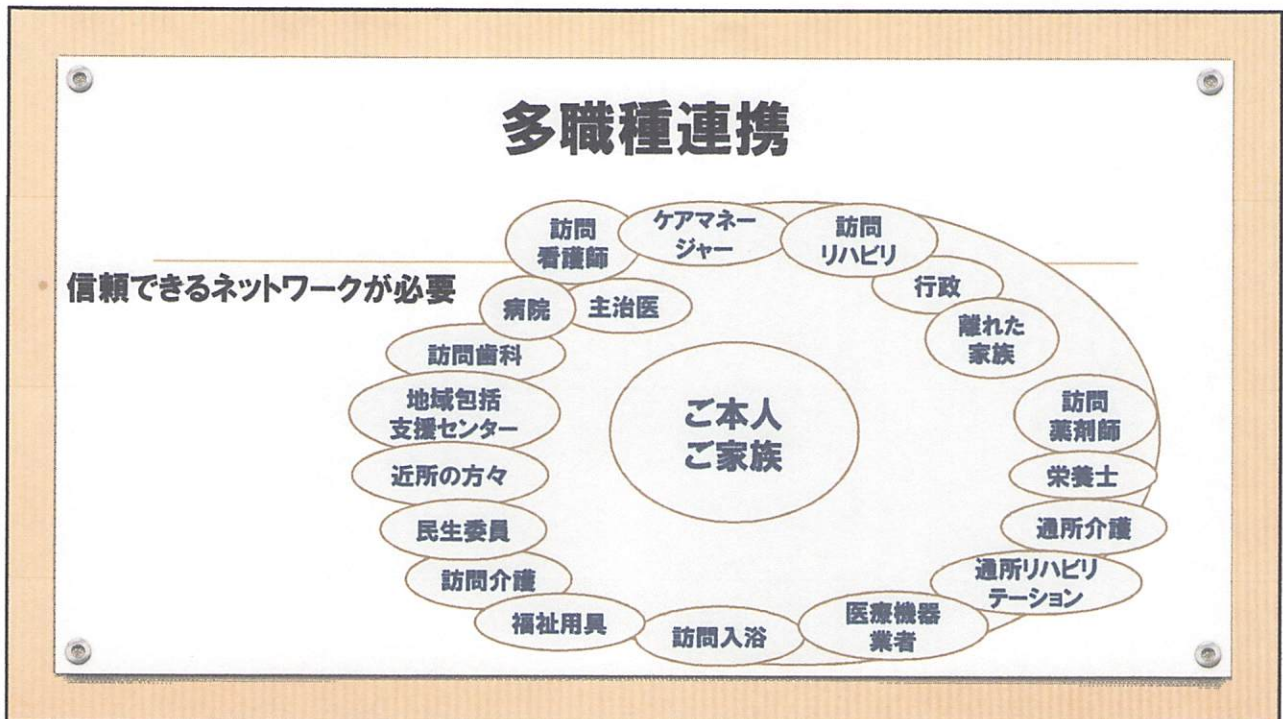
多職種連携

信頼できるネットワークが必要

訪問看護師

ケアマネージャー

訪問リハビリ

行政

離れた家族

訪問薬剤師

栄養士

通所介護

通所リハビリテーション

医療機器業者

訪問入浴

福祉用具

訪問介護

民生委員

近所の方々

地域包括支援センター

訪問歯科

病院

主治医

ご本人
ご家族